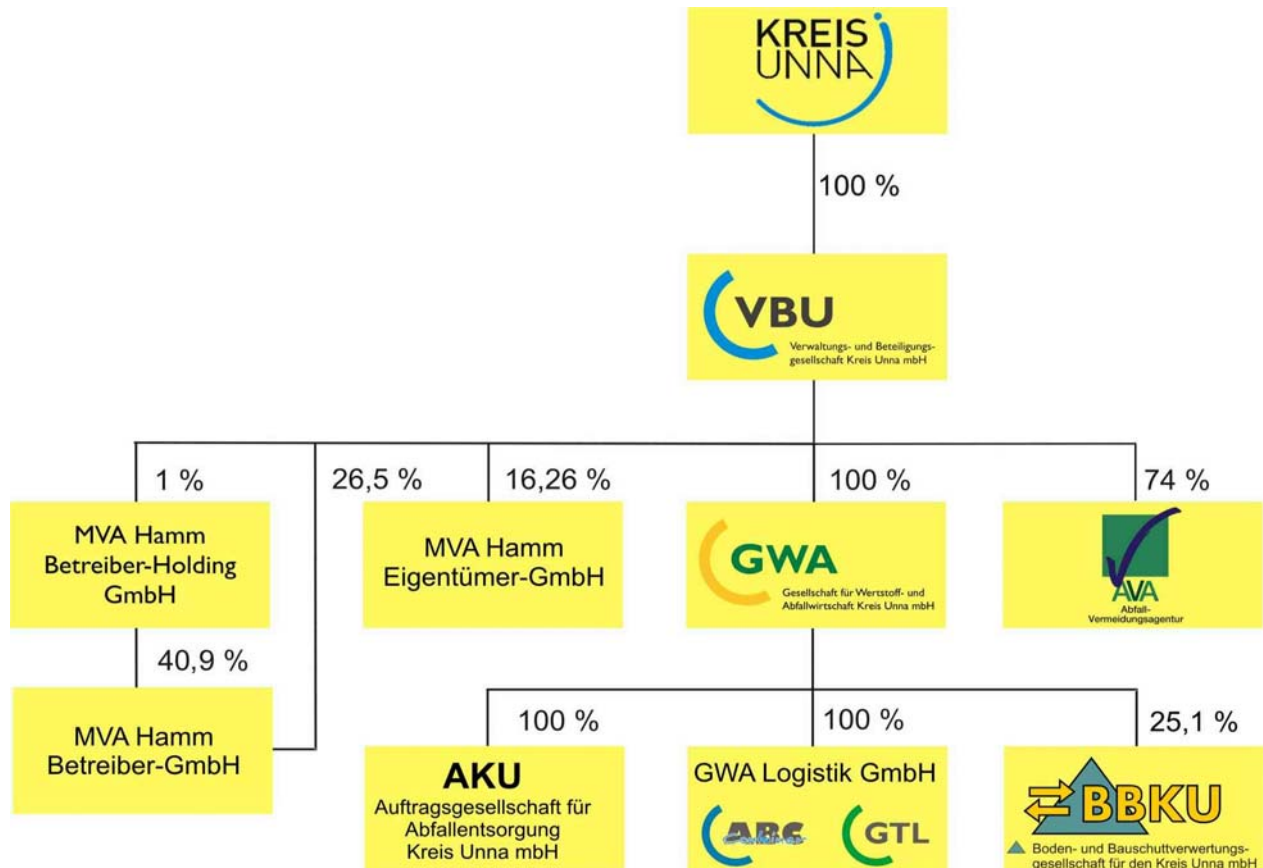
KREIS UNNA

100 %

VBU
Verwaltungs- und Beteiligungsgesellschaft Kreis Unna mbH

1 %

26,5 %

16,26 %

100 %

74 %

MVA Hamm Betreiber-Holding GmbH

MVA Hamm Eigentümer-GmbH

GWA
Gesellschaft für Wertstoff- und Abfallwirtschaft Kreis Unna mbH

AVA
Abfall-Vermeidungsagentur

40,9 %

MVA Hamm Betreiber-GmbH

100 %

100 %

25,1 %

AKU
Auftragsgesellschaft für Abfallentsorgung Kreis Unna mbH

GWA Logistik GmbH
ABC GTL

BBKU
Boden- und Bauschuttverwertungsgesellschaft für den Kreis Unna mbH